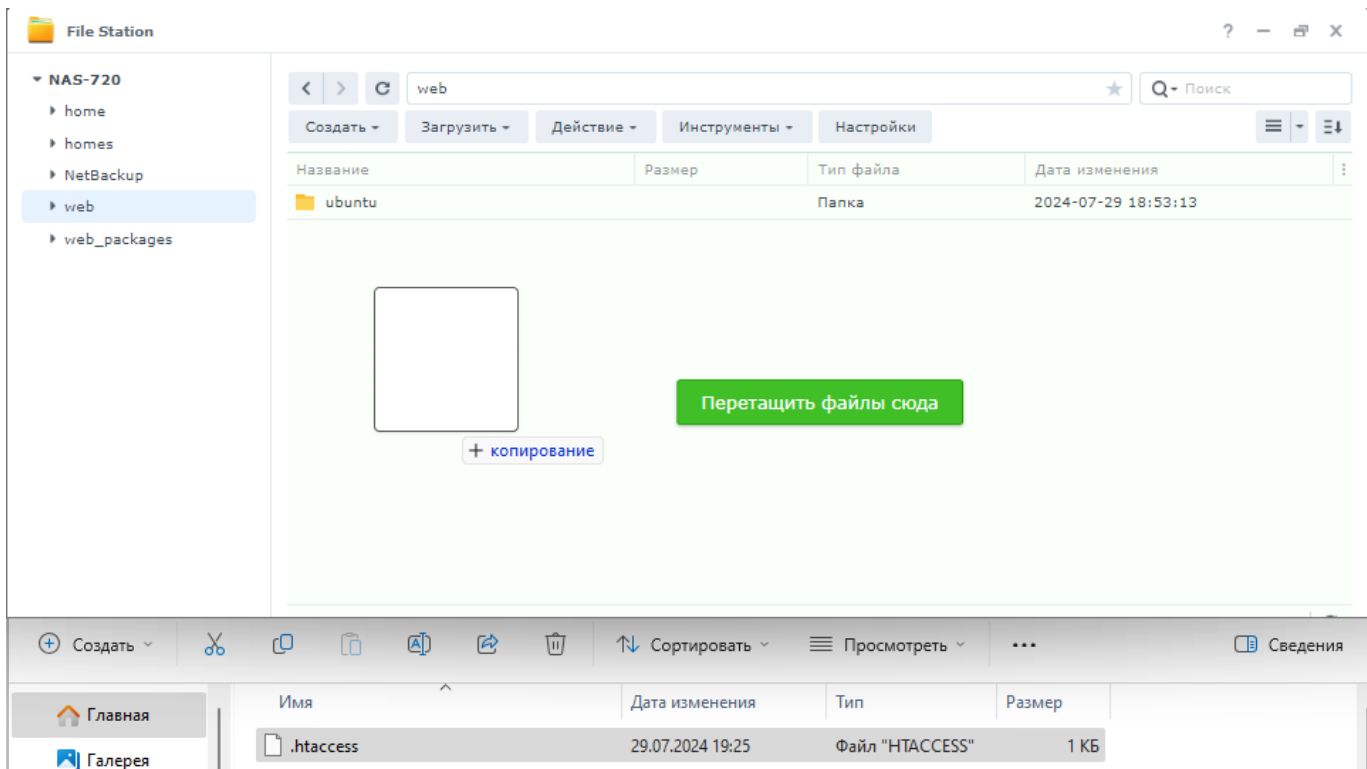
File Station

NAS-720
home
homes
NetBackup
web
web_packages

web
Поиск

Создать
Загрузить
Действие
Инструменты
Настройки

| Название | Размер | Тип файла | Дата изменения |
|---|---|---|---|
| ubuntu | | Папка | 2024-07-29 18:53:13 |

+ копирование

Перетащить файлы сюда

Создать
Сортировать
Просмотреть
...
Сведения

Главная
Галерея

| Имя | Дата изменения | Тип | Размер |
|---|---|---|---|
| .htaccess | 29.07.2024 19:25 | Файл "HTACCESS" | 1 КБ |